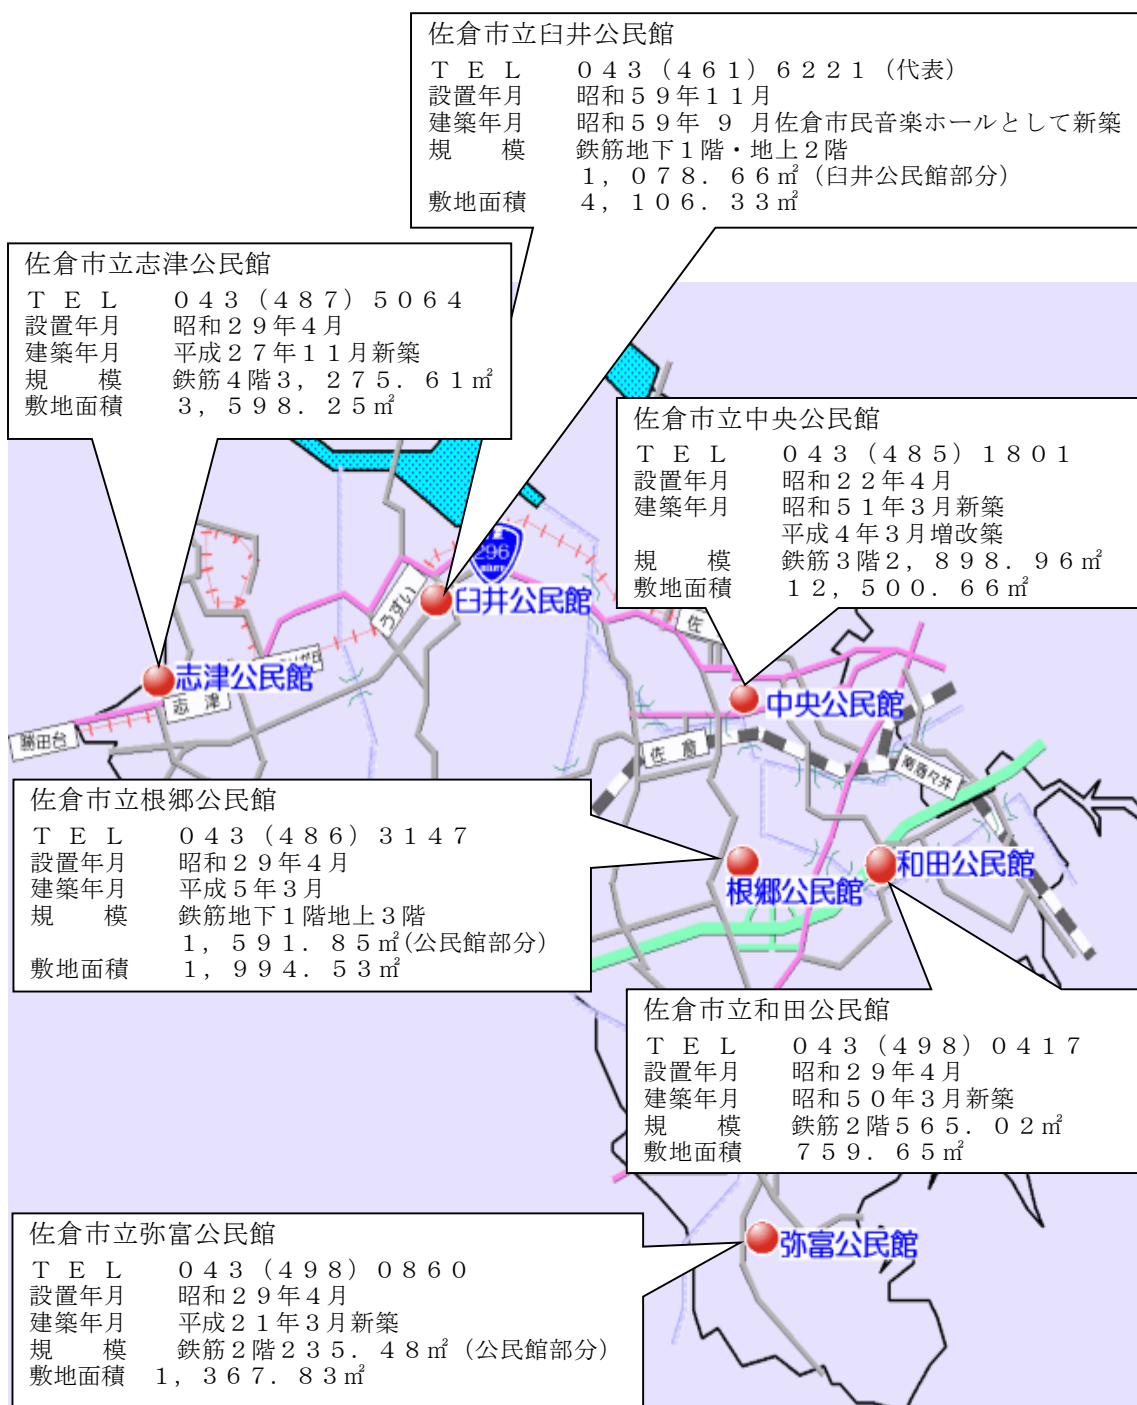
佐倉市立臼井公民館
ＴＥＬ　０４３（４６１）６２２１（代表）
設置年月　昭和５９年１１月
建築年月　昭和５９年　９　月佐倉市民音楽ホールとして新築
規　模　鉄筋地下１階・地上２階
１，０７８．６６㎡（臼井公民館部分）
敷地面積　４，１０６．３３㎡

佐倉市立志津公民館
ＴＥＬ　０４３（４８７）５０６４
設置年月　昭和２９年４月
建築年月　平成２７年１１月新築
規　模　鉄筋４階３，２７５．６１㎡
敷地面積　３，５９８．２５㎡

佐倉市立中央公民館
ＴＥＬ　０４３（４８５）１８０１
設置年月　昭和２２年４月
建築年月　昭和５１年３月新築
平成４年３月増改築
規　模　鉄筋３階２，８９８．９６㎡
敷地面積　１２，５００．６６㎡

296

うすい

臼井公民館

志津公民館

志津

勝田台

佐

中央公民館

佐倉

京成佐倉

南酒々井

佐倉市立根郷公民館
ＴＥＬ　０４３（４８６）３１４７
設置年月　昭和２９年４月
建築年月　平成５年３月
規　模　鉄筋地下１階地上３階
１，５９１．８５㎡(公民館部分)
敷地面積　１，９９４．５３㎡

根郷公民館

和田公民館

佐倉市立和田公民館
ＴＥＬ　０４３（４９８）０４１７
設置年月　昭和２９年４月
建築年月　昭和５０年３月新築
規　模　鉄筋２階５６５．０２㎡
敷地面積　７５９．６５㎡

佐倉市立弥富公民館
ＴＥＬ　０４３（４９８）０８６０
設置年月　昭和２９年４月
建築年月　平成２１年３月新築
規　模　鉄筋２階２３５．４８㎡（公民館部分）
敷地面積　１，３６７．８３㎡

弥富公民館